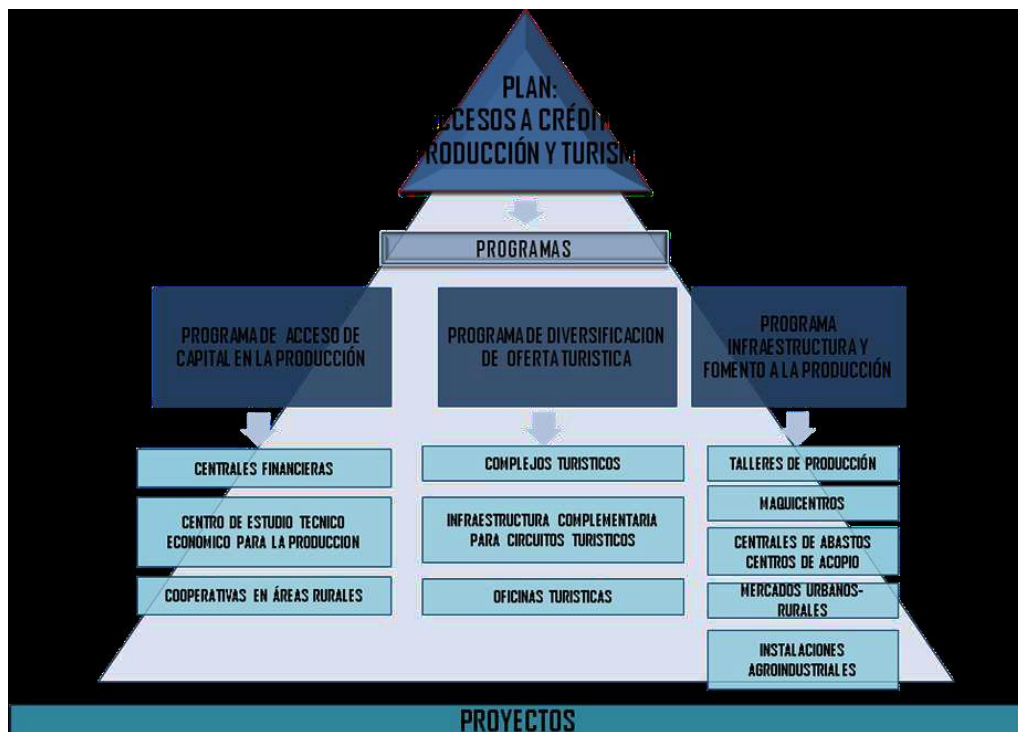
PLAN:
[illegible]CCESOS A CRÉDI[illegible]
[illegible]RODUCCIÓN Y TURIS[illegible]

PROGRAMAS

PROGRAMA DE ACCESO DE CAPITAL EN LA PRODUCCIÓN

PROGRAMA DE DIVERSIFICACION DE OFERTA TURISTICA

PROGRAMA INFRAESTRUCTURA Y FOMENTO A LA PRODUCCIÓN

CENTRALES FINANCIERAS

CENTRO DE ESTUDIO TECNICO ECONOMICO PARA LA PRODUCCION

COOPERATIVAS EN ÁREAS RURALES

COMPLEJOS TURISTICOS

INFRAESTRUCTURA COMPLEMENTARIA PARA CIRCUITOS TURISTICOS

OFICINAS TURISTICAS

TALLERES DE PRODUCCIÓN

MAQUICENTROS

CENTRALES DE ABASTOS CENTROS DE ACOPIO

MERCADOS URBANOS-RURALES

INSTALACIONES AGROINDUSTRIALES

PROYECTOS